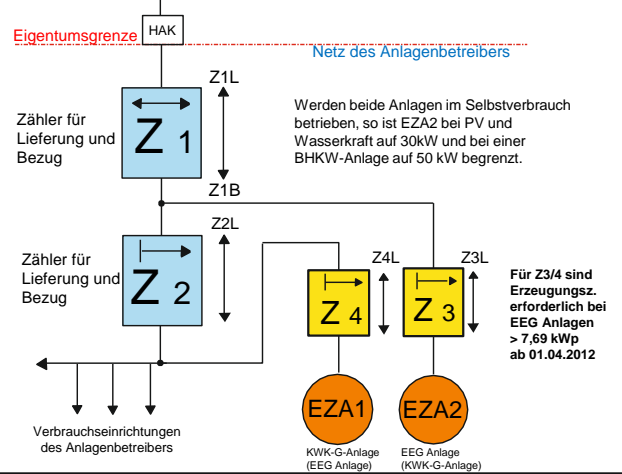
Eigentumsgrenze HAK

Netz des Anlagenbetreibers

Z1L

Zähler für Lieferung und Bezug

Z 1

Werden beide Anlagen im Selbstverbrauch betrieben, so ist EZA2 bei PV und Wasserkraft auf 30kW und bei einer BHKW-Anlage auf 50 kW begrenzt.

Z1B

Z2L

Zähler für Lieferung und Bezug

Z 2

Z4L

Z3L

Z 4

Z 3

Für Z3/4 sind Erzeugungsz. erforderlich bei EEG Anlagen > 7,69 kWp ab 01.04.2012

EZA1

EZA2

Verbrauchseinrichtungen des Anlagenbetreibers

KWK-G-Anlage (EEG Anlage)

EEG Anlage (KWK-G-Anlage)